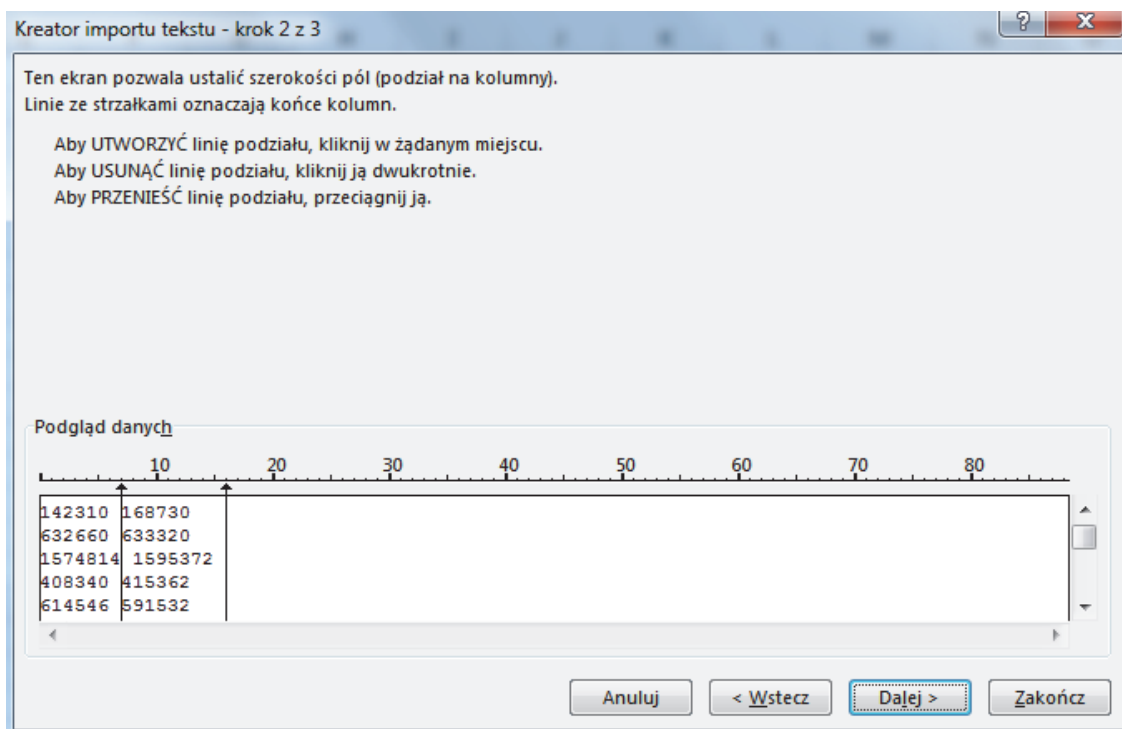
Kreator importu tekstu - krok 2 z 3

?

X

Ten ekran pozwala ustalić szerokości pól (podział na kolumny).
Linie ze strzałkami oznaczają końce kolumn.

Aby UTWORZYĆ linię podziału, kliknij w żądanym miejscu.
Aby USUNĄĆ linię podziału, kliknij ją dwukrotnie.
Aby PRZENIEŚĆ linię podziału, przeciągnij ją.

Podgląd danych

10 20 30 40 50 60 70 80

142310 168730
632660 633320
1574814 1595372
408340 415362
614546 591532

Anuluj

< Wstecz

Dalej >

Zakończ